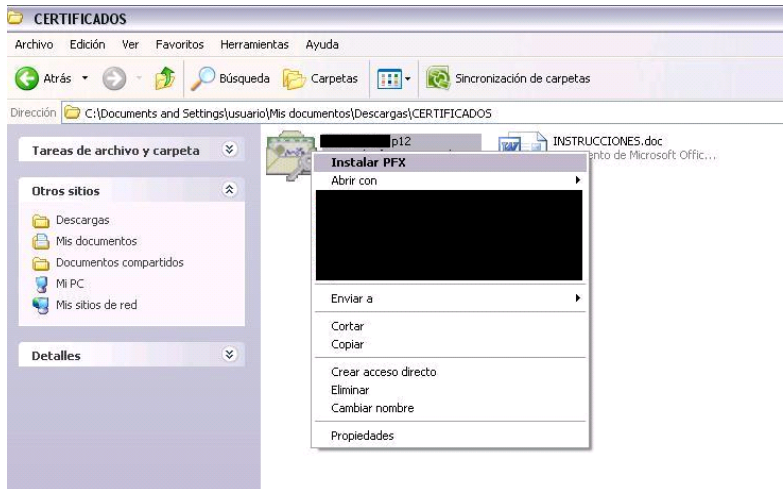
CERTIFICADOS

Archivo Edición Ver Favoritos Herramientas Ayuda

Atrás Búsqueda Carpetas Sincronización de carpetas

Dirección C:\Documents and Settings\usuario\Mis documentos\Descargas\CERTIFICADOS

Tareas de archivo y carpeta

Otros sitios

Descargas
Mis documentos
Documentos compartidos
Mi PC
Mis sitios de red

Detalles

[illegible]p12

INSTRUCCIONES.doc
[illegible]ento de Microsoft Offic...

Instalar PFX
Abrir con
Enviar a
Cortar
Copiar
Crear acceso directo
Eliminar
Cambiar nombre
Propiedades